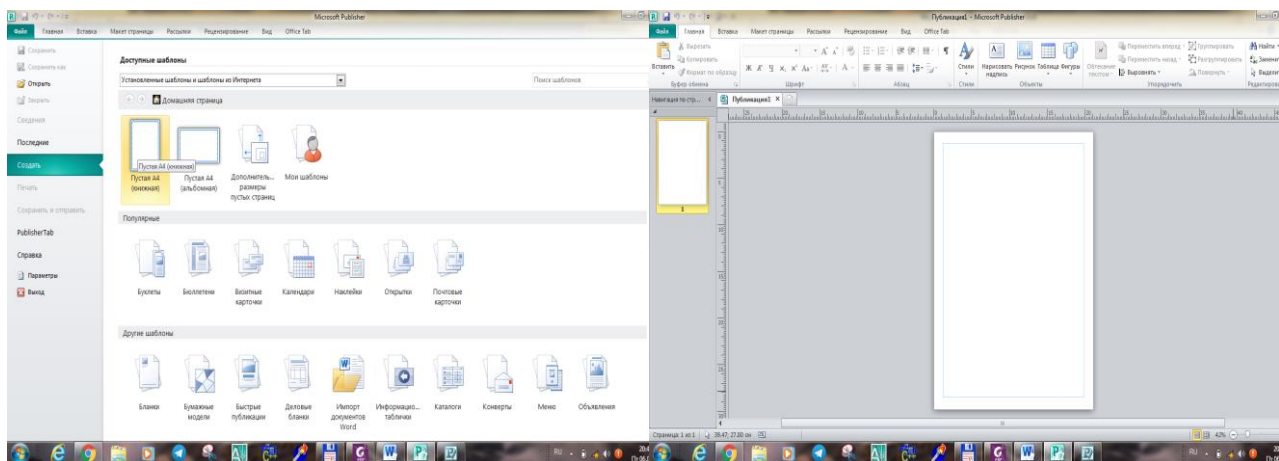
Microsoft Publisher

Файл Главная Вставка Макет страницы Рассылки Рецензирование Вид Office Tab

Сохранить
Сохранить как
Открыть
Закрыть
Сведения
Последние
Создать
Печать
Сохранить и отправить
PublisherTab
Справка
Параметры
Выход

Доступные шаблоны

Установленные шаблоны и шаблоны из Интернета

Поиск шаблонов

Домашняя страница

Пустая А4 (книжная)

Пустая А4 (книжная)
Пустая А4 (альбомная)
Дополнитель... размеры пустых страниц
Мои шаблоны

Популярные

Буклеты
Бюллетени
Визитные карточки
Календари
Наклейки
Открытки
Почтовые карточки

Другие шаблоны

Бланки
Бумажные модели
Быстрые публикации
Деловые бланки
Импорт документов Word
Информацио... таблички
Каталоги
Конверты
Меню
Объявления

Публикация1 - Microsoft Publisher

Файл Главная Вставка Макет страницы Рассылки Рецензирование Вид Office Tab

Вырезать
Копировать
Вставить
Формат по образцу
Буфер обмена
Шрифт
Абзац
Стили
Стили
Нарисовать надпись
Рисунок
Таблица
Фигуры
Объекты
Обтекание текстом
Переместить вперед
Переместить назад
Выровнять
Группировать
Разгруппировать
Повернуть
Упорядочить
Найти
Заменить
Выделить
Редактиров

Навигация по стр...
Публикация1

1

Страница: 1 из 1
39,47; 27,00 см
42%

RU